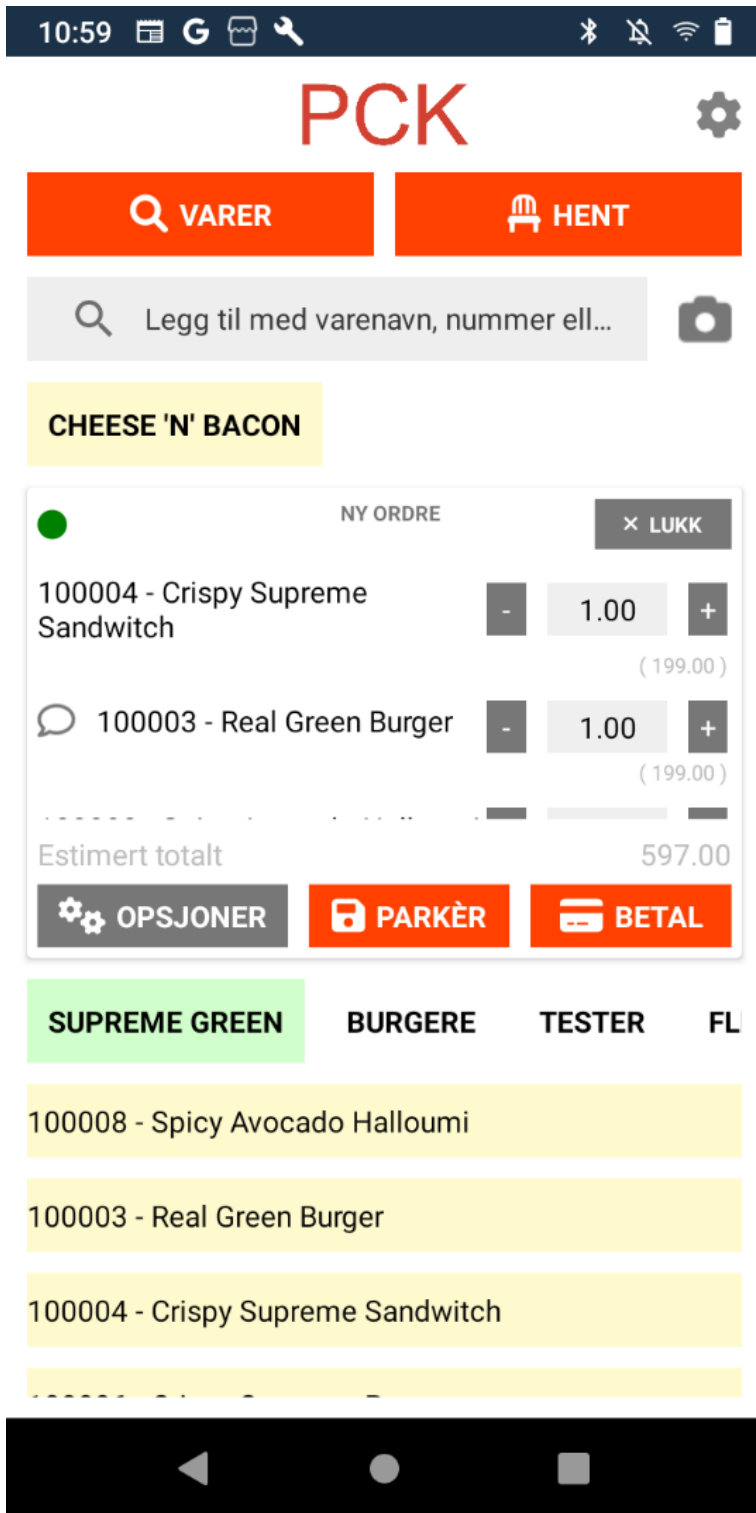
10:59

PCK

VARER

HENT

Legg til med varenavn, nummer ell...

CHEESE 'N' BACON

NY ORDRE

× LUKK

100004 - Crispy Supreme Sandwitch

-

1.00

+

( 199.00 )

100003 - Real Green Burger

-

1.00

+

( 199.00 )

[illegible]

Estimert totalt

597.00

OPSJONER

PARKÈR

BETAL

SUPREME GREEN

BURGERE

TESTER

FL

100008 - Spicy Avocado Halloumi

100003 - Real Green Burger

100004 - Crispy Supreme Sandwitch

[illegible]